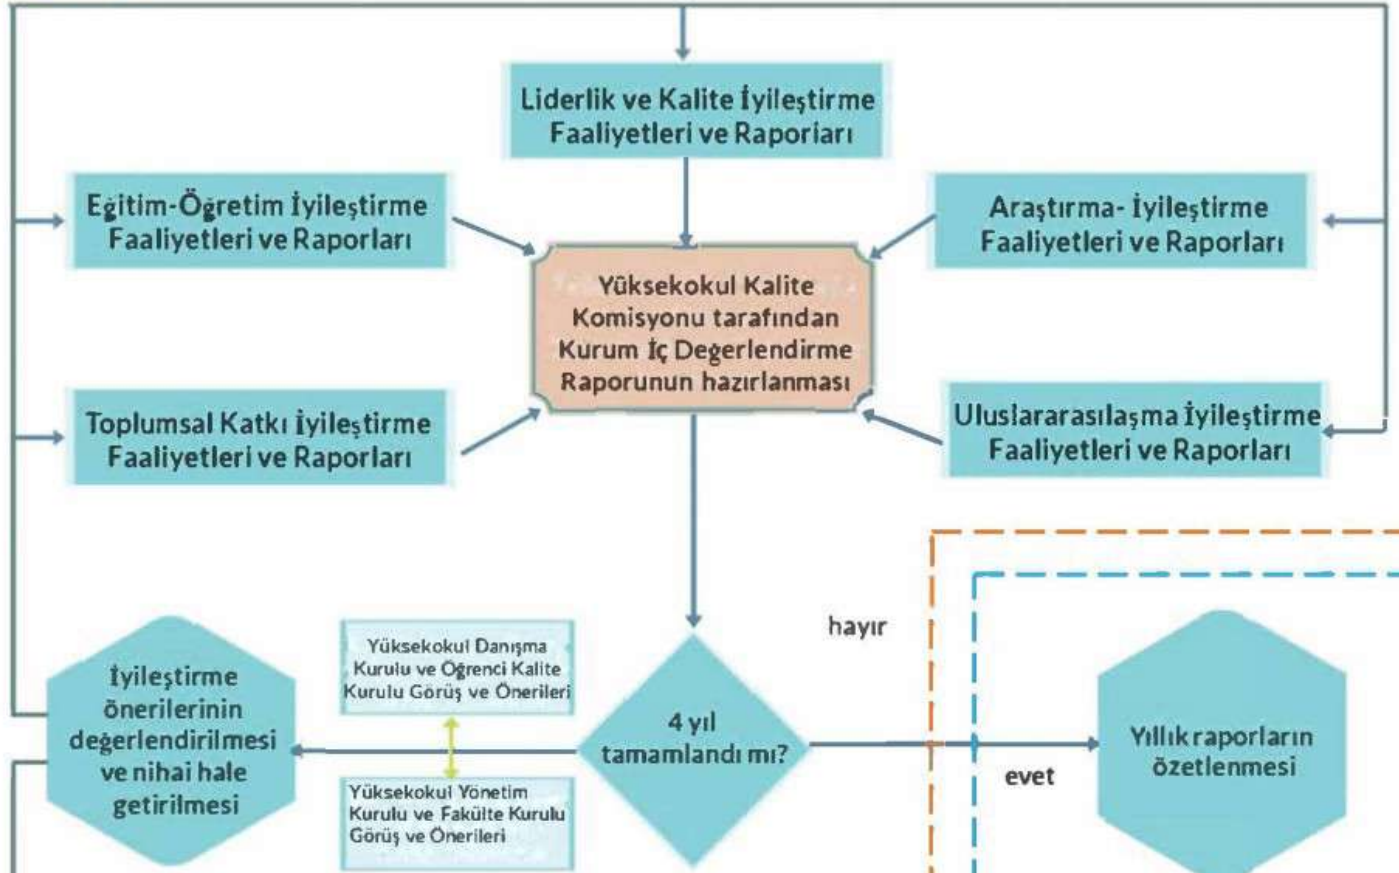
Liderlik ve Kalite İyileştirme Faaliyetleri ve Raporları

Eğitim-Öğretim İyileştirme Faaliyetleri ve Raporları

Araştırma- İyileştirme Faaliyetleri ve Raporları

Yüksekokul Kalite Komisyonu tarafından Kurum İç Değerlendirme Raporunun hazırlanması

Toplumsal Katkı İyileştirme Faaliyetleri ve Raporları

Uluslararasılaşma İyileştirme Faaliyetleri ve Raporları

hayır

Yüksekokul Danışma Kurulu ve Öğrenci Kalite Kurulu Görüş ve Önerileri

İyileştirme önerilerinin değerlendirilmesi ve nihai hale getirilmesi

4 yıl tamamlandı mı?

Yıllık raporların özetlenmesi

evet

Yüksekokul Yönetim Kurulu ve Fakülte Kurulu Görüş ve Önerileri